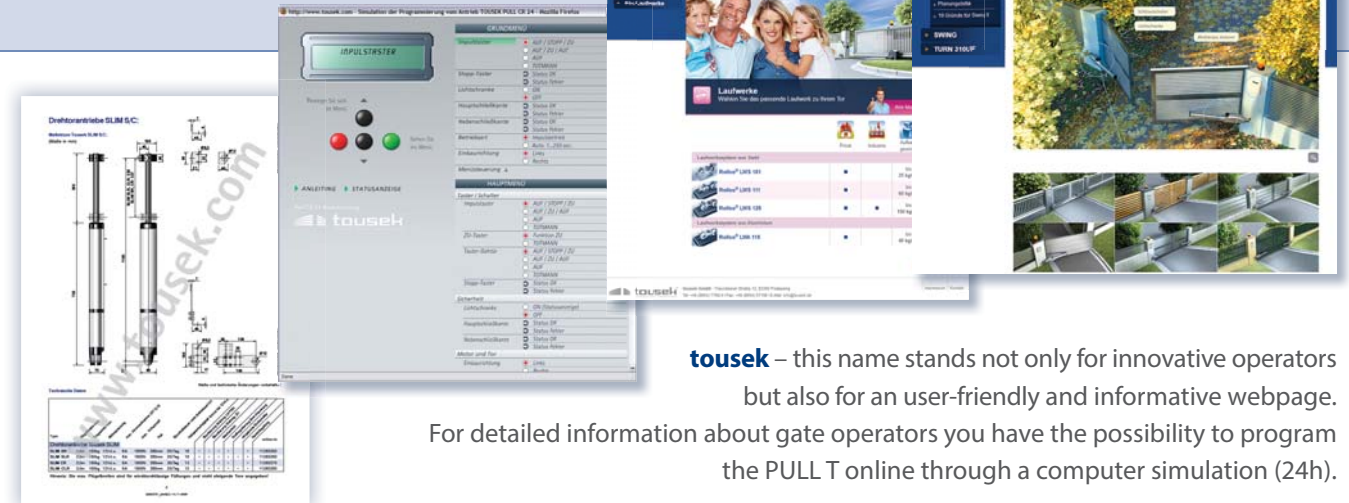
Drehtorantriebe SLIM S/C:

www.tousek.com

http://www.tousek.com - Simulation der Programmierung vom Antrieb TOUSEK PULL CR 24 - Mozilla Firefox

IMPULSTASTER

GRUNDMENÜ

Impulstaster

Stopp-Taster

Lichtschranke

Hauptschließkante

Nebenschließkante

Betriebsart

Einbaurichtung

Menüsteuerung

HAUPTMENÜ

ANLEITUNG

STATUSANZEIGE

tousek

Laufwerke

SWING

TURN 210UF

tousek

tousek – this name stands not only for innovative operators but also for an user-friendly and informative webpage. For detailed information about gate operators you have the possibility to program the PULL T online through a computer simulation (24h).